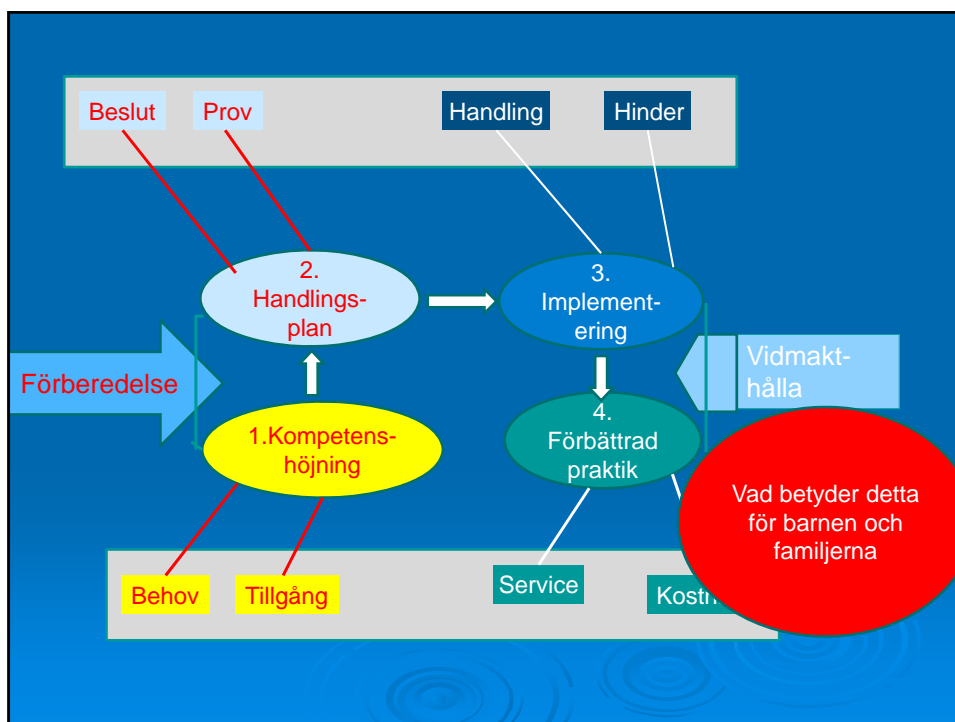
Beslut

Prov

Handling

Hinder

2. Handlingsplan

3. Implementering

Förberedelse

Vidmakthålla

1.Kompetenshöjning

4. Förbättrad praktik

Vad betyder detta för barnen och familjerna

Behov

Tillgång

Service

Kostn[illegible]